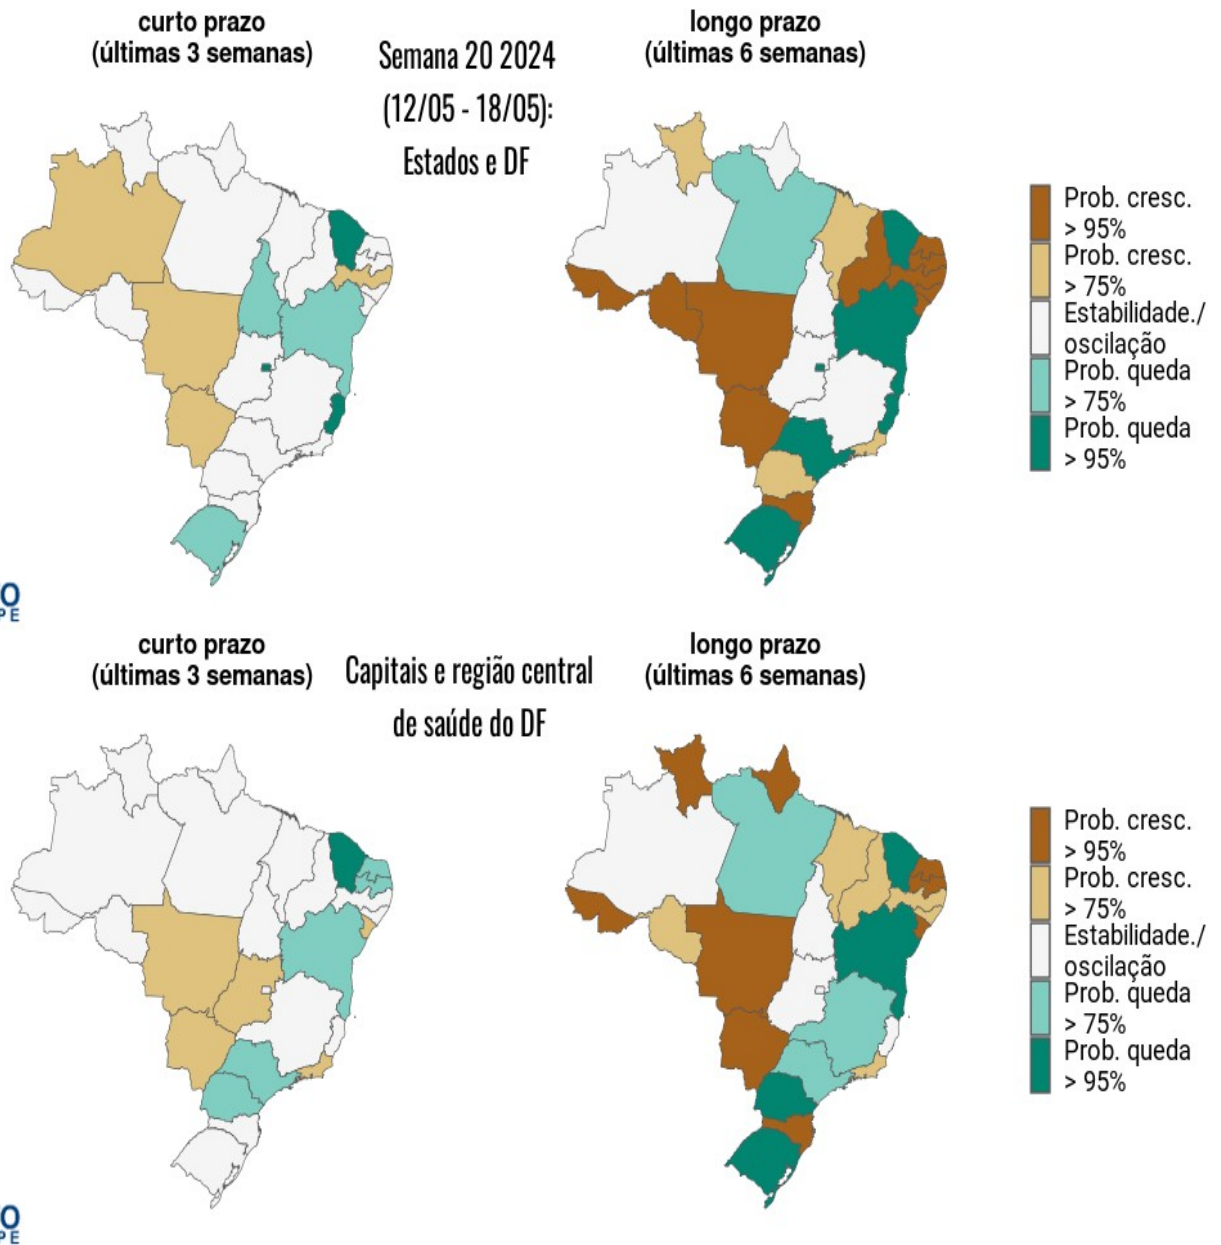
curto prazo
(últimas 3 semanas)

Semana 20 2024
(12/05 - 18/05):
Estados e DF

longo prazo
(últimas 6 semanas)

Prob. cresc.
> 95%
Prob. cresc.
> 75%
Estabilidade./
oscilação
Prob. queda
> 75%
Prob. queda
> 95%

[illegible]

curto prazo
(últimas 3 semanas)

Capitais e região central
de saúde do DF

longo prazo
(últimas 6 semanas)

Prob. cresc.
> 95%
Prob. cresc.
> 75%
Estabilidade./
oscilação
Prob. queda
> 75%
Prob. queda
> 95%

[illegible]